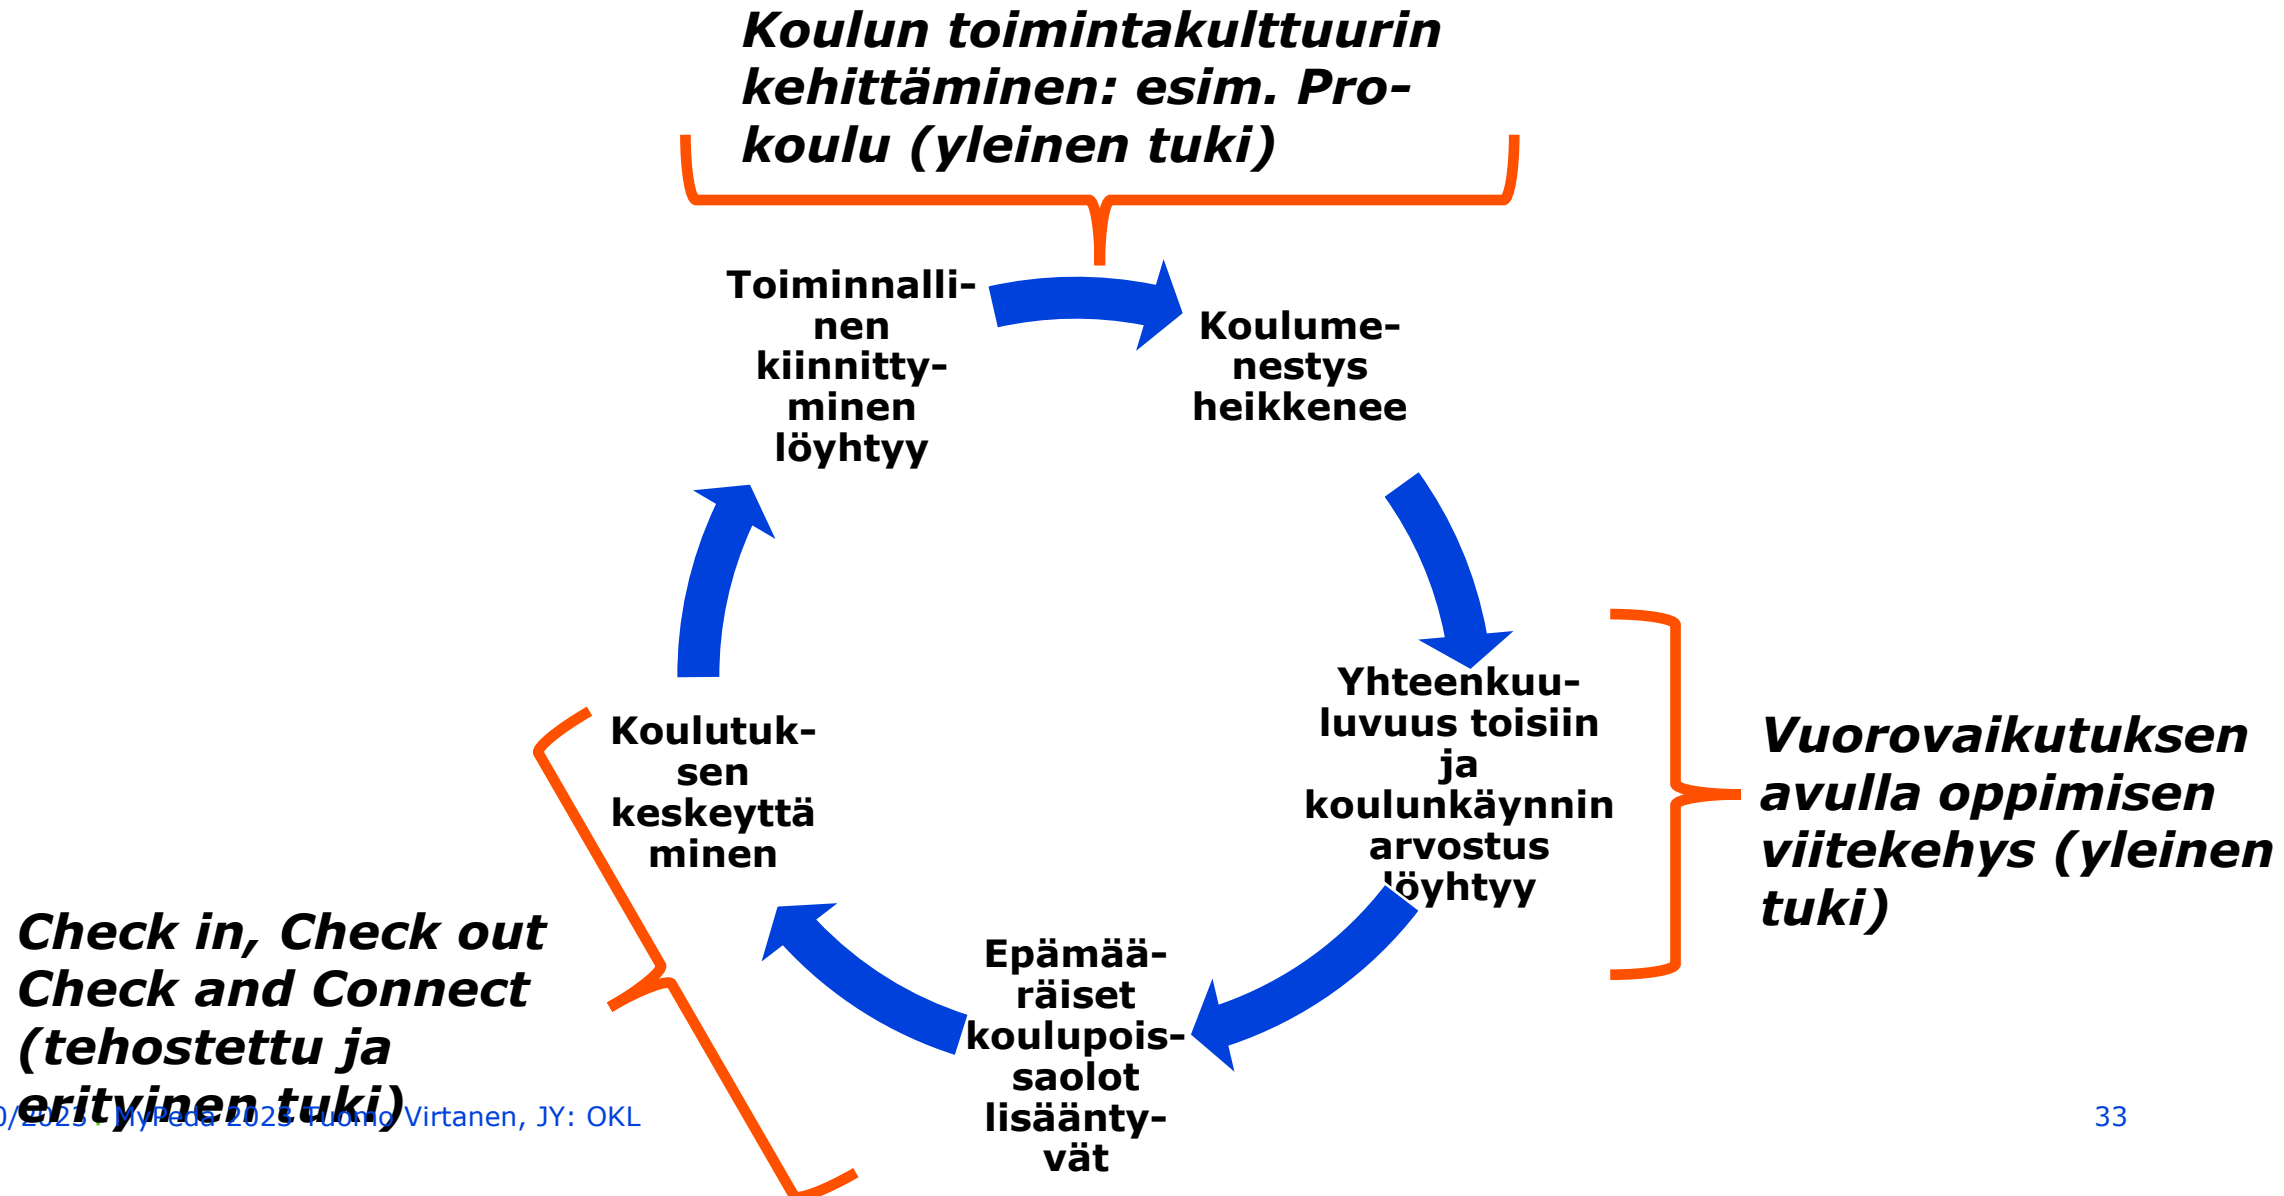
Koulun toimintakulttuurin kehittäminen: esim. Pro-koulu (yleinen tuki)

Toiminnallinen kiinnittyminen löyhtyy

Koulumenestys heikkenee

Yhteenkuuluvuus toisiin ja koulunkäynnin arvostus löyhtyy

Vuorovaikutuksen avulla oppimisen viitekehys (yleinen tuki)

Epämääräiset koulupoissaolot lisääntyvät

Koulutuksen keskeyttäminen

Check in, Check out
Check and Connect
(tehostettu ja erityinen tuki)

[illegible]0/2023 · MyPeda 2023 Tuomo Virtanen, JY: OKL

33